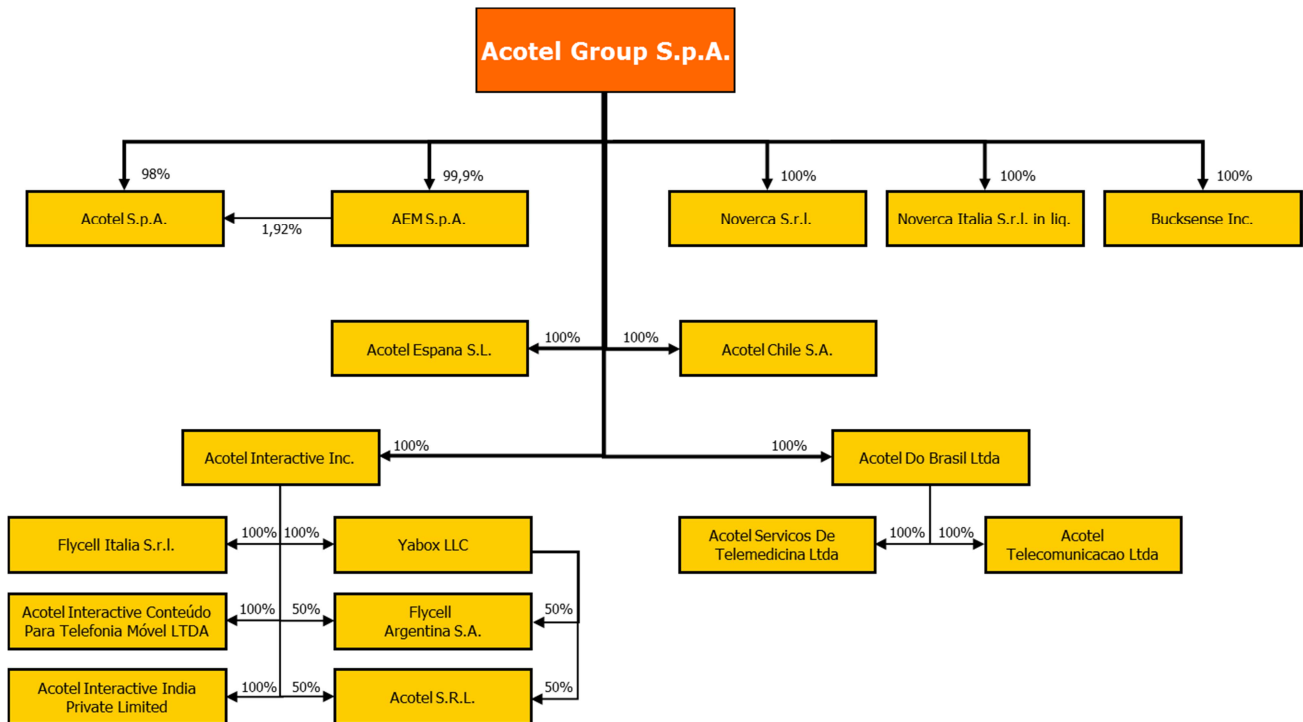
Acotel Group S.p.A.

98%
Acotel S.p.A.

99,9%
AEM S.p.A.

1,92%

100%
Noverca S.r.l.

100%
Noverca Italia S.r.l. in liq.

100%
Bucksense Inc.

Acotel Espana S.L.
100%
100%
Acotel Chile S.A.

Acotel Interactive Inc.
100%

100%
Acotel Do Brasil Ltda

Flycell Italia S.r.l.
100%
100%
Yabox LLC

Acotel Servicos De Telemedicina Ltda
100%
100%
Acotel Telecomunicacao Ltda

Acotel Interactive Conteúdo Para Telefonia Móvel LTDA
100%
50%
Flycell Argentina S.A.
50%

Acotel Interactive India Private Limited
100%
50%
Acotel S.R.L.
50%